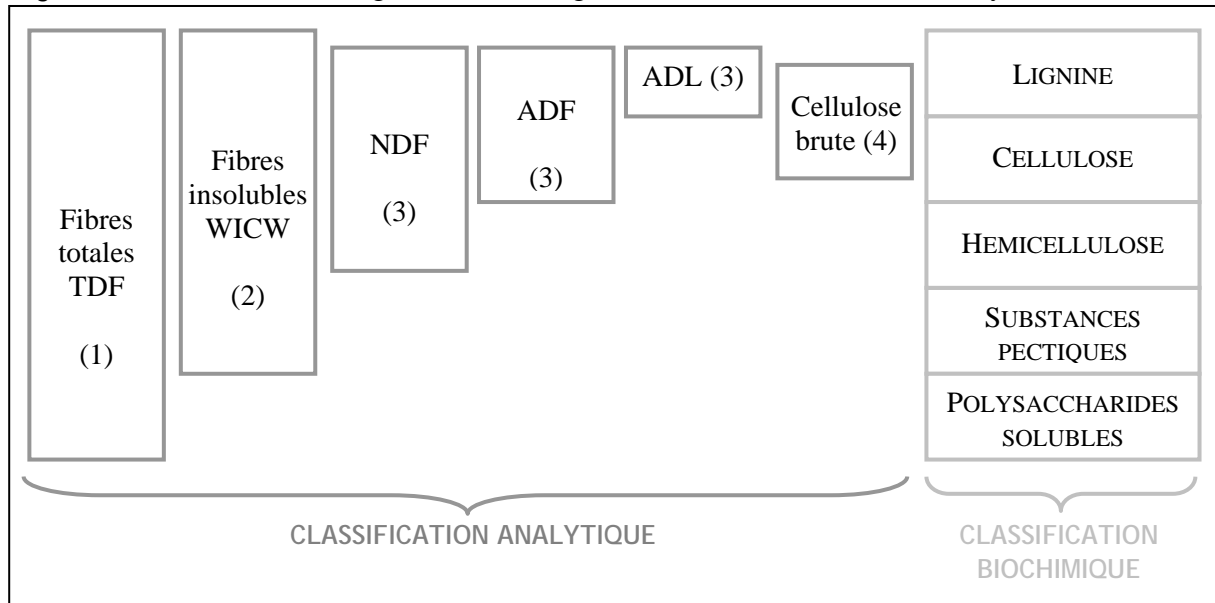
Fibres totales TDF

(1)

Fibres insolubles WICW

(2)

NDF

(3)

ADF

(3)

ADL (3)

Cellulose brute (4)

LIGNINE

CELLULOSE

HEMICELLULOSE

SUBSTANCES PECTIQUES

POLYSACCHARIDES SOLUBLES

CLASSIFICATION ANALYTIQUE

CLASSIFICATION BIOCHIMIQUE